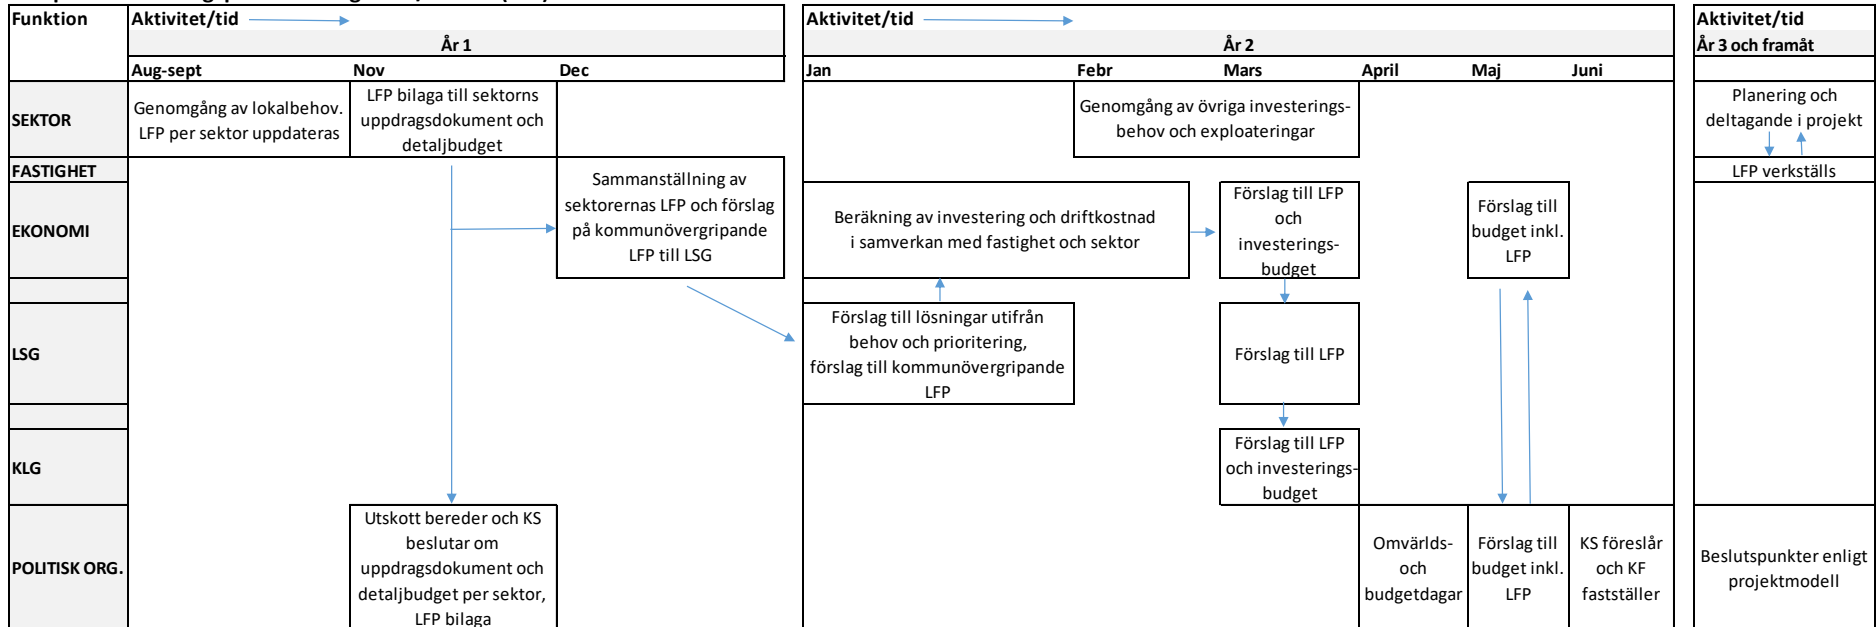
Funktion

Aktivitet/tid

År 1

Aug-sept | Nov | Dec

Aktivitet/tid

År 2

Jan | Febr | Mars | April | Maj | Juni

Aktivitet/tid

År 3 och framåt

SEKTOR

FASTIGHET

EKONOMI

LSG

KLG

POLITISK ORG.

Genomgång av lokalbehov. LFP per sektor uppdateras

LFP bilaga till sektorns uppdragsdokument och detaljbudget

Sammanställning av sektorernas LFP och förslag på kommunövergripande LFP till LSG

Utskott bereder och KS beslutar om uppdragsdokument och detaljbudget per sektor, LFP bilaga

Genomgång av övriga investeringsbehov och exploateringar

Beräkning av investering och driftkostnad i samverkan med fastighet och sektor

Förslag till LFP och investeringsbudget

Förslag till budget inkl. LFP

Förslag till lösningar utifrån behov och prioritering, förslag till kommunövergripande LFP

Förslag till LFP

Förslag till LFP och investeringsbudget

Omvärlds- och budgetdagar

Förslag till budget inkl. LFP

KS föreslår och KF fastställer

Planering och deltagande i projekt

LFP verkställs

Beslutspunkter enligt projektmodell